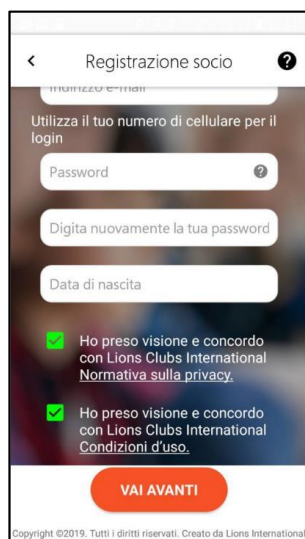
<

Registrazione socio

?

Indirizzo e-mail

Utilizza il tuo numero di cellulare per il login

Password

?

Digita nuovamente la tua password

Data di nascita

Ho preso visione e concordo con Lions Clubs International Normativa sulla privacy.

Ho preso visione e concordo con Lions Clubs International Condizioni d'uso.

VAI AVANTI

Copyright ©2019. Tutti i diritti riservati. Creato da Lions International